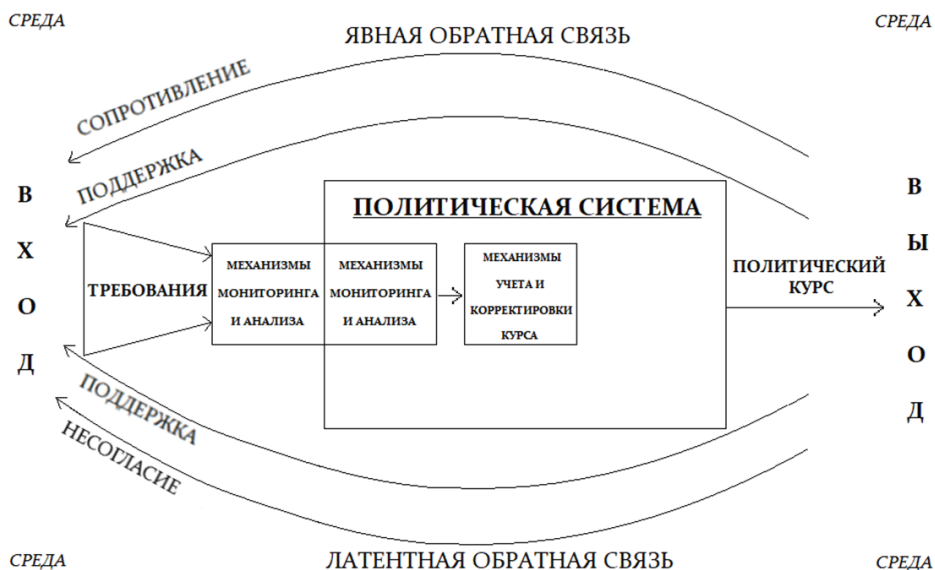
СРЕДА

ЯВНАЯ ОБРАТНАЯ СВЯЗЬ

СРЕДА

СОПРОТИВЛЕНИЕ

ПОДДЕРЖКА

В
Х
О
Д

ПОЛИТИЧЕСКАЯ СИСТЕМА

ТРЕБОВАНИЯ

МЕХАНИЗМЫ МОНИТОРИНГА И АНАЛИЗА

МЕХАНИЗМЫ МОНИТОРИНГА И АНАЛИЗА

МЕХАНИЗМЫ УЧЕТА И КОРРЕКТИРОВКИ КУРСА

ПОЛИТИЧЕСКИЙ КУРС

В
Ы
Х
О
Д

ПОДДЕРЖКА

НЕСОГЛАСИЕ

СРЕДА

ЛАТЕНТНАЯ ОБРАТНАЯ СВЯЗЬ

СРЕДА